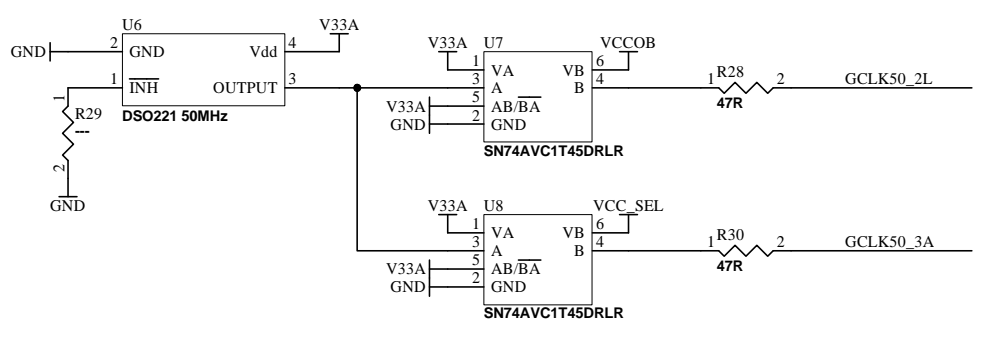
U6
V33A
GND
2
GND
Vdd
4
1
$\overline{INH}$
OUTPUT
3
R29
---
1
2
GND
DSO221 50MHz

V33A
U7
VCCOB
1
VA
VB
6
3
A
B
4
V33A
5
AB/$\overline{BA}$
GND
2
GND
SN74AVC1T45DRLR
1
R28
2
47R
GCLK50_2L

V33A
U8
VCC_SEL
1
VA
VB
6
3
A
B
4
V33A
5
AB/$\overline{BA}$
GND
2
GND
SN74AVC1T45DRLR
1
R30
2
47R
GCLK50_3A